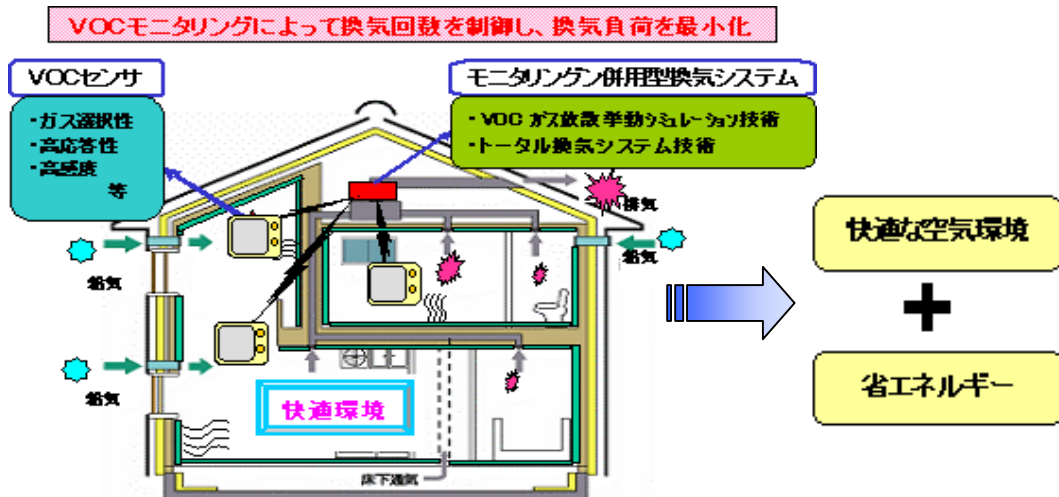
VOCモニタリングによって換気回数を制御し、換気負荷を最小化

VOCセンサ

・ガス選択性
・高応答性
・高感度
等

モニタリング併用型換気システム

・VOC ガス放散挙動シミュレーション技術
・トータル換気システム技術

排気

給気

給気

給気

快適環境

床下換気

快適な空気環境

＋

省エネルギー